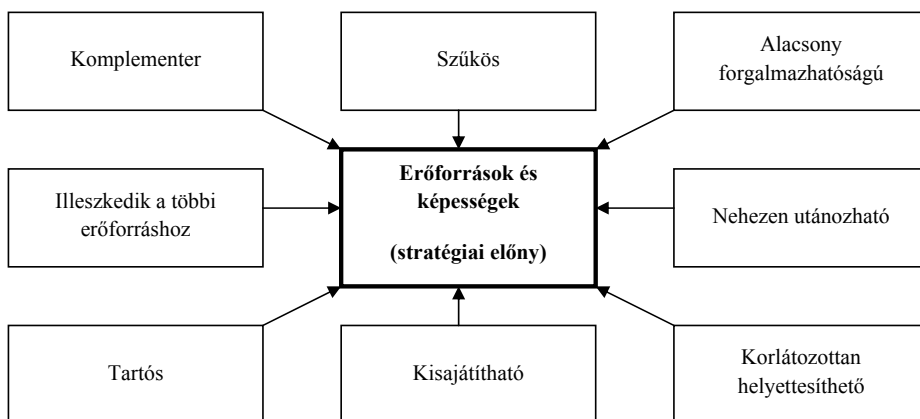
Komplementer

Szűkös

Alacsony forgalmazhatóságú

Illeszkedik a többi erőforráshoz

**Erőforrások és képességek**

**(stratégiai előny)**

Nehezen utánozható

Tartós

Kisajátítható

Korlátozottan helyettesíthető